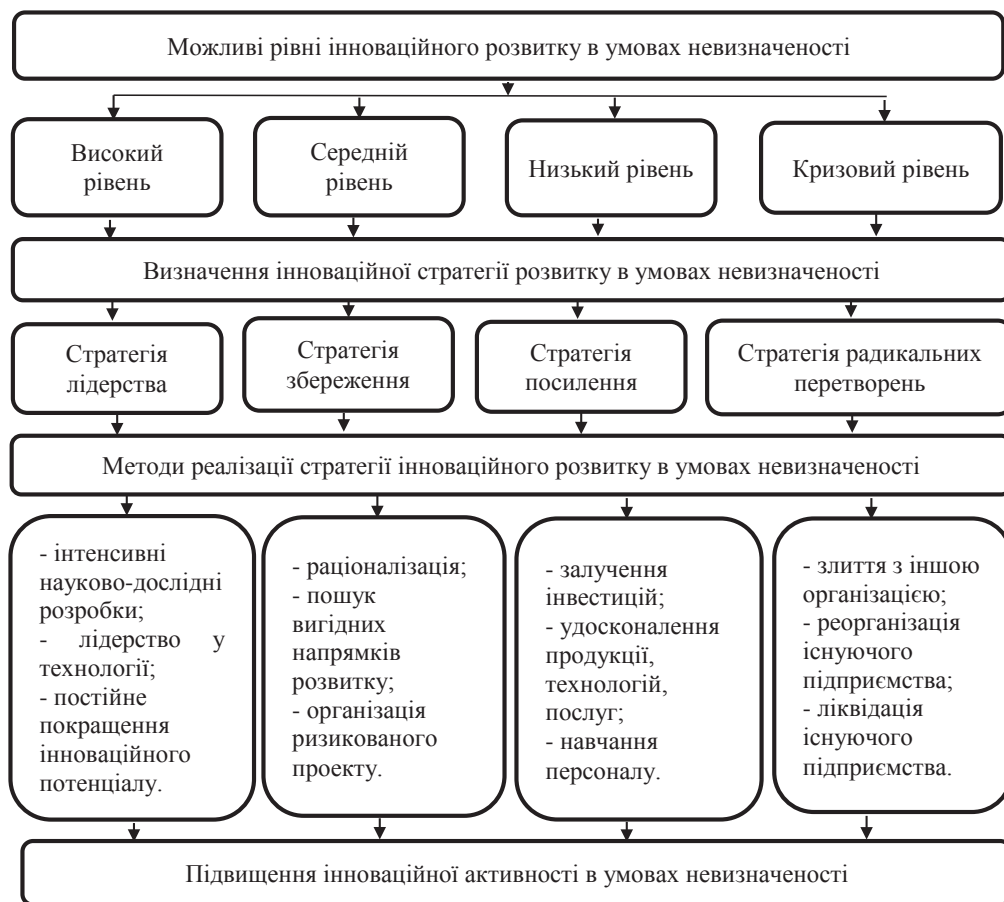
Можливі рівні інноваційного розвитку в умовах невизначеності

Високий рівень

Середній рівень

Низький рівень

Кризовий рівень

Визначення інноваційної стратегії розвитку в умовах невизначеності

Стратегія лідерства

Стратегія збереження

Стратегія посилення

Стратегія радикальних перетворень

Методи реалізації стратегії інноваційного розвитку в умовах невизначеності

- інтенсивні науково-дослідні розробки;
- лідерство у технології;
- постійне покращення інноваційного потенціалу.

- раціоналізація;
- пошук вигідних напрямків розвитку;
- організація ризикованого проекту.

- залучення інвестицій;
- удосконалення продукції, технологій, послуг;
- навчання персоналу.

- злиття з іншою організацією;
- реорганізація існуючого підприємства;
- ліквідація існуючого підприємства.

Підвищення інноваційної активності в умовах невизначеності